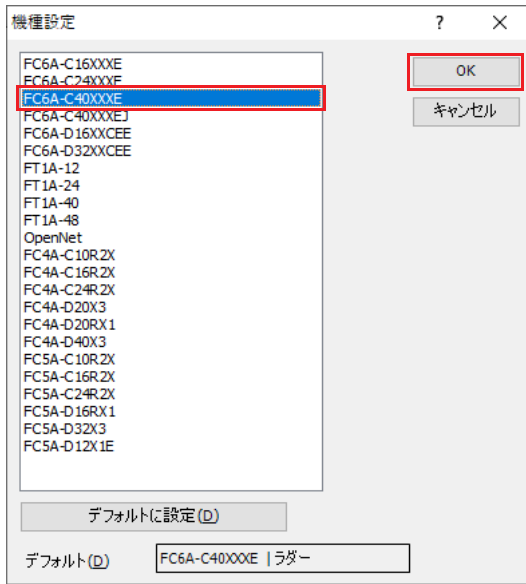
機種設定

?

X

FC6A-C16XXXE
FC6A-C24XXXE
FC6A-C40XXXE
FC6A-C40XXXEJ
FC6A-D16XXCEE
FC6A-D32XXCEE
FT1A-12
FT1A-24
FT1A-40
FT1A-48
OpenNet
FC4A-C10R2X
FC4A-C16R2X
FC4A-C24R2X
FC4A-D20X3
FC4A-D20RX1
FC4A-D40X3
FC5A-C10R2X
FC5A-C16R2X
FC5A-C24R2X
FC5A-D16RX1
FC5A-D32X3
FC5A-D12X1E

OK

キャンセル

デフォルトに設定(D)

デフォルト(D)

FC6A-C40XXXE | ラダー